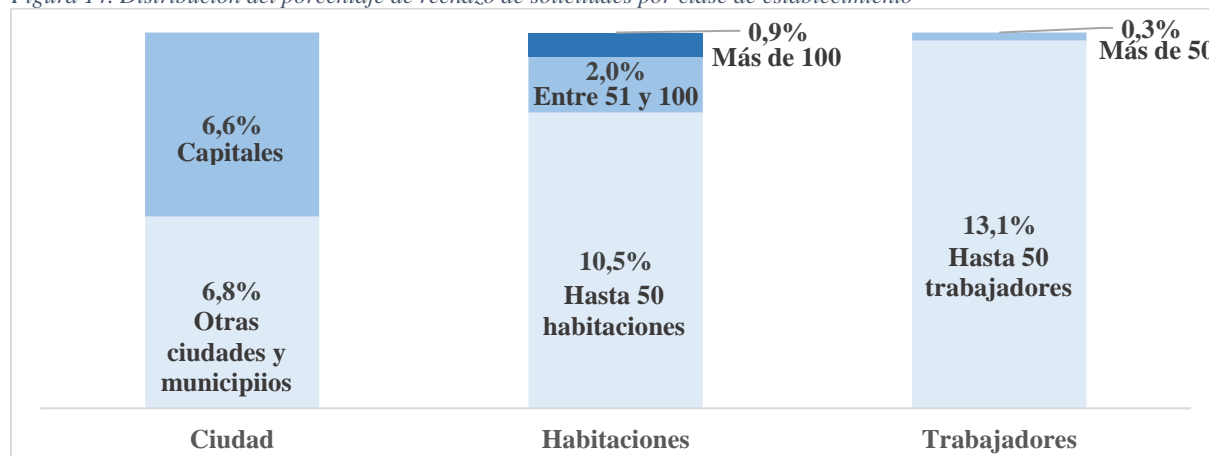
Figura 14. Distribución del porcentaje de rechazo de solicitudes por clase de establecimiento

6,6%
Capitales

6,8%
Otras ciudades y municipiios

0,9%
Más de 100

2,0%
Entre 51 y 100

10,5%
Hasta 50 habitaciones

0,3%
Más de 50

13,1%
Hasta 50 trabajadores

Ciudad

Habitaciones

Trabajadores